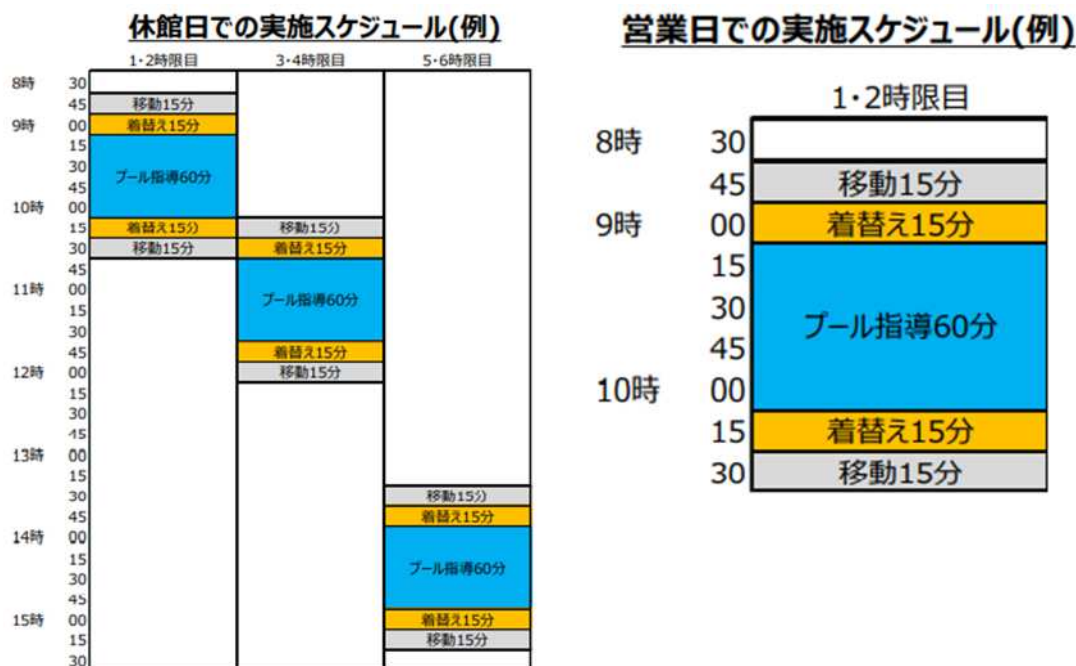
休館日での実施スケジュール(例)

| | | 1・2時限目 | 3・4時限目 | 5・6時限目 |
|---|---|---|---|---|
| 8時 | 30 | | | |
| | 45 | 移動15分 | | |
| 9時 | 00 | 着替え15分 | | |
| | 15 | プール指導60分 | | |
| | 30 | | | |
| | 45 | | | |
| 10時 | 00 | | | |
| | 15 | 着替え15分 | 移動15分 | |
| | 30 | 移動15分 | 着替え15分 | |
| | 45 | | プール指導60分 | |
| 11時 | 00 | | | |
| | 15 | | | |
| | 30 | | | |
| | 45 | | 着替え15分 | |
| 12時 | 00 | | 移動15分 | |
| | 15 | | | |
| | 30 | | | |
| | 45 | | | |
| 13時 | 00 | | | |
| | 15 | | | |
| | 30 | | | 移動15分 |
| | 45 | | | 着替え15分 |
| 14時 | 00 | | | プール指導60分 |
| | 15 | | | |
| | 30 | | | |
| | 45 | | | |
| 15時 | 00 | | | 着替え15分 |
| | 15 | | | 移動15分 |
| | 30 | | | |

営業日での実施スケジュール(例)

| | | 1・2時限目 |
|---|---|---|
| 8時 | 30 | |
| | 45 | 移動15分 |
| 9時 | 00 | 着替え15分 |
| | 15 | プール指導60分 |
| | 30 | |
| | 45 | |
| 10時 | 00 | |
| | 15 | 着替え15分 |
| | 30 | 移動15分 |